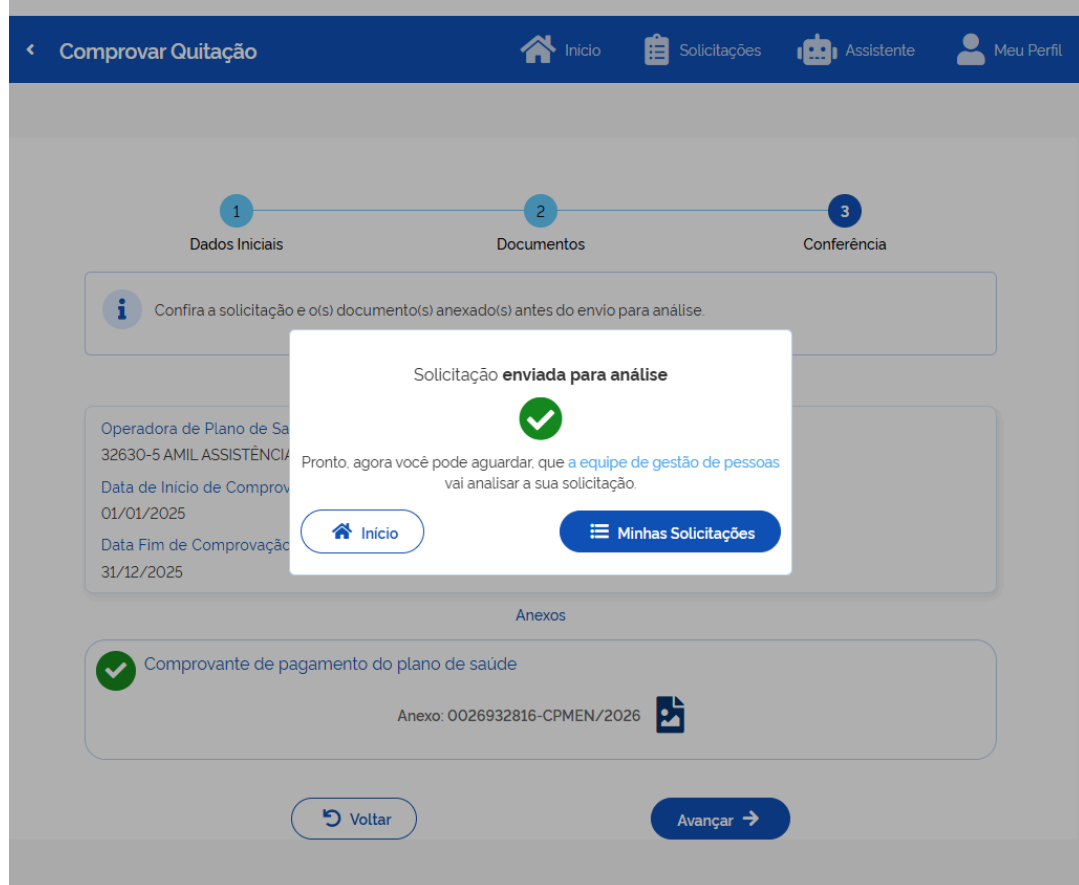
Comprovar Quitação

Início Solicitações Assistente Meu Perfil

1 Dados Iniciais
2 Documentos
3 Conferência

Confira a solicitação e o(s) documento(s) anexado(s) antes do envio para análise.

Operadora de Plano de Sa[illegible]
32630-5 AMIL ASSISTÊNCIA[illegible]
Data de Início de Comprov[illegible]
01/01/2025
Data Fim de Comprovaçã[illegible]
31/12/2025

Solicitação **enviada para análise**

Pronto, agora você pode aguardar, que a equipe de gestão de pessoas vai analisar a sua solicitação.

Início
Minhas Solicitações

Anexos

Comprovante de pagamento do plano de saúde

Anexo: 0026932816-CPMEN/2026

Voltar
Avançar